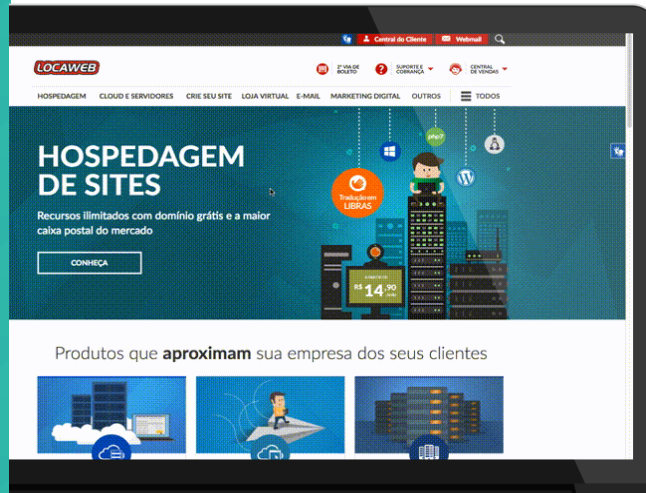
Central do Cliente Webmail

LOCAWEB

2ª VIA DE BOLETO

SUPORTE E COBRANÇA

CENTRAL DE VENDAS

HOSPEDAGEM CLOUD E SERVIDORES CRIE SEU SITE LOJA VIRTUAL E-MAIL MARKETING DIGITAL OUTROS TODOS

HOSPEDAGEM DE SITES

Recursos ilimitados com domínio grátis e a maior caixa postal do mercado

CONHEÇA

Tradução em LIBRAS

php7

R$ 14,90

Produtos que aproximam sua empresa dos seus clientes